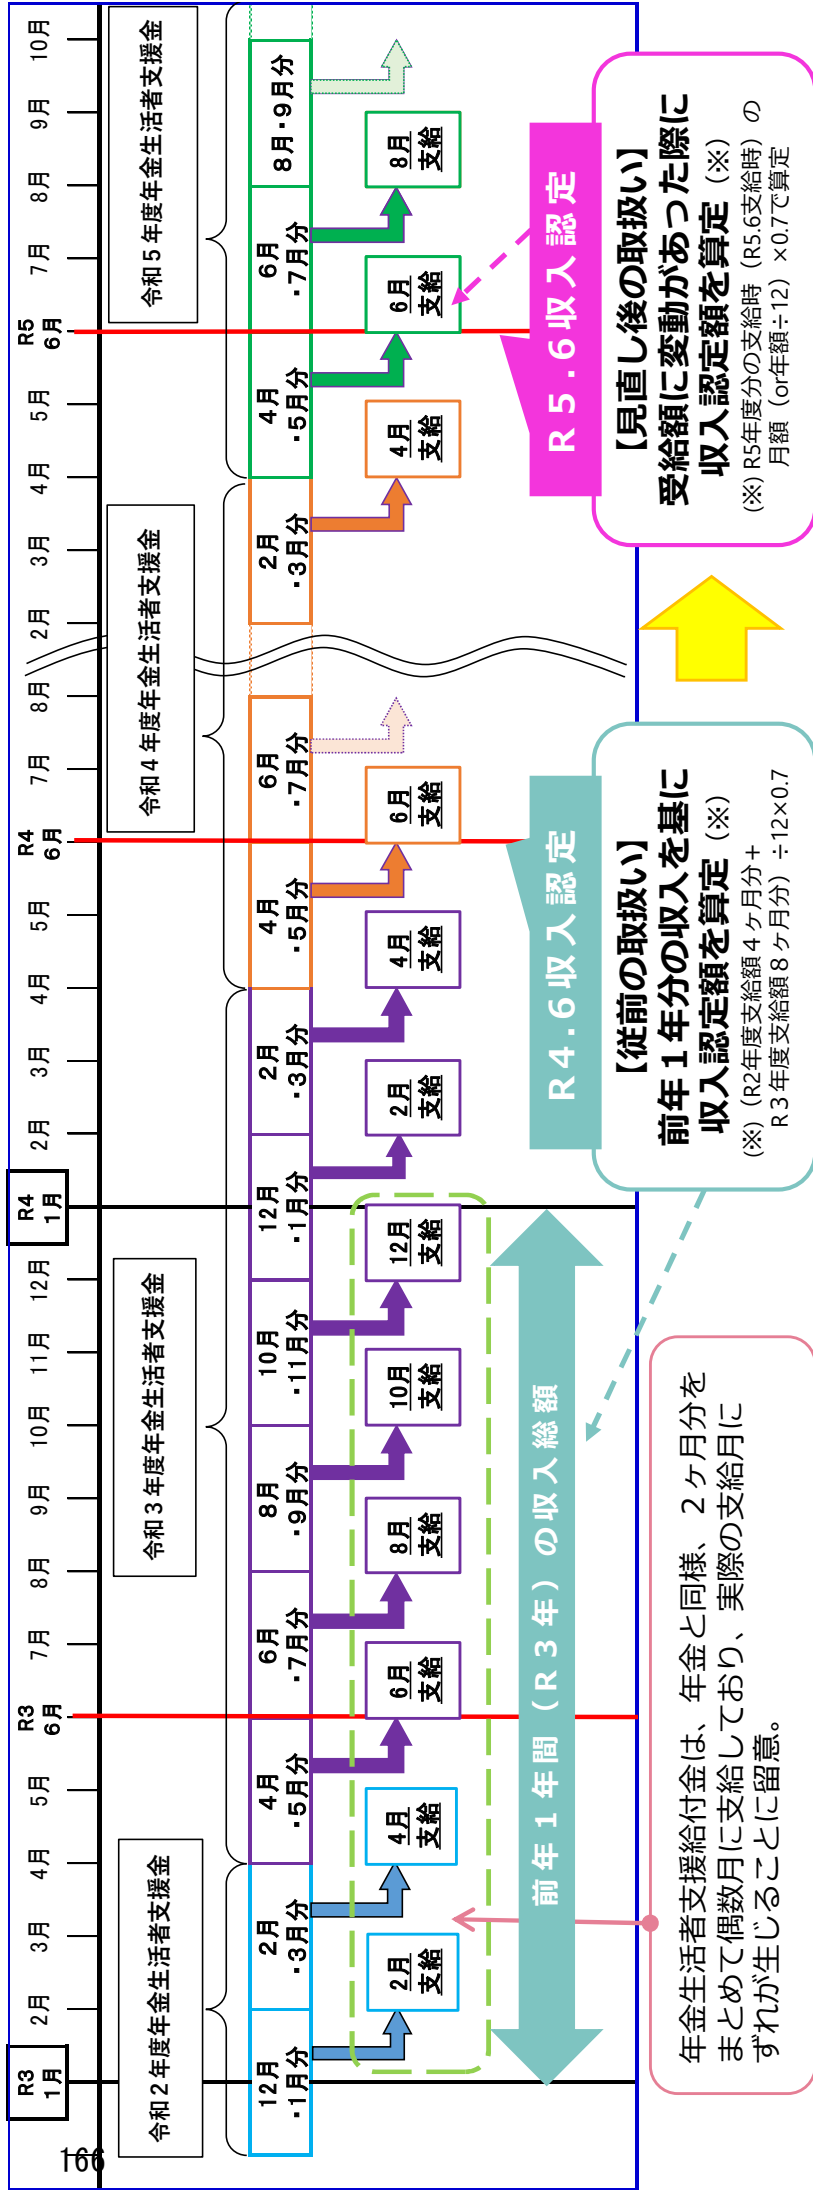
R3 1月 2月 3月 4月 5月 R3 6月 7月 8月 9月 10月 11月 12月 R4 1月 2月 3月 4月 5月 R4 6月 7月 8月 2月 3月 4月 5月 R5 6月 7月 8月 9月 10月

令和２年度年金生活者支援金

令和３年度年金生活者支援金

令和４年度年金生活者支援金

令和５年度年金生活者支援金

12月・1月分
2月・3月分
4月・5月分
6月・7月分
8月・9月分
10月・11月分
12月・1月分
2月・3月分
4月・5月分
6月・7月分
2月・3月分
4月・5月分
6月・7月分
8月・9月分

2月支給
4月支給
6月支給
8月支給
10月支給
12月支給
2月支給
4月支給
6月支給
4月支給
6月支給
8月支給

前年１年間（Ｒ３年）の収入総額

Ｒ４．６収入認定

Ｒ５．６収入認定

【従前の取扱い】
前年１年分の収入を基に収入認定額を算定（※）
（※）（R2年度支給額４ヶ月分＋R３年度支給額８ヶ月分）÷12×0.7

【見直し後の取扱い】
受給額に変動があった際に収入認定額を算定（※）
（※）R5年度分の支給時（R5.6支給時）の月額（or年額÷12）×0.7で算定

年金生活者支援給付金は、年金と同様、２ヶ月分をまとめて偶数月に支給しており、実際の支給月にずれが生じることに留意。

166